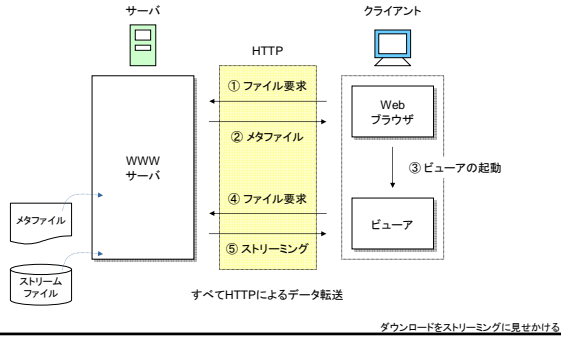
サーバ

クライアント

HTTP

① ファイル要求

② メタファイル

WWW
サーバ

Web
ブラウザ

③ ビューアの起動

④ ファイル要求

⑤ ストリーミング

ビューア

メタファイル

ストリーム
ファイル

すべてHTTPによるデータ転送

ダウンロードをストリーミングに見せかける